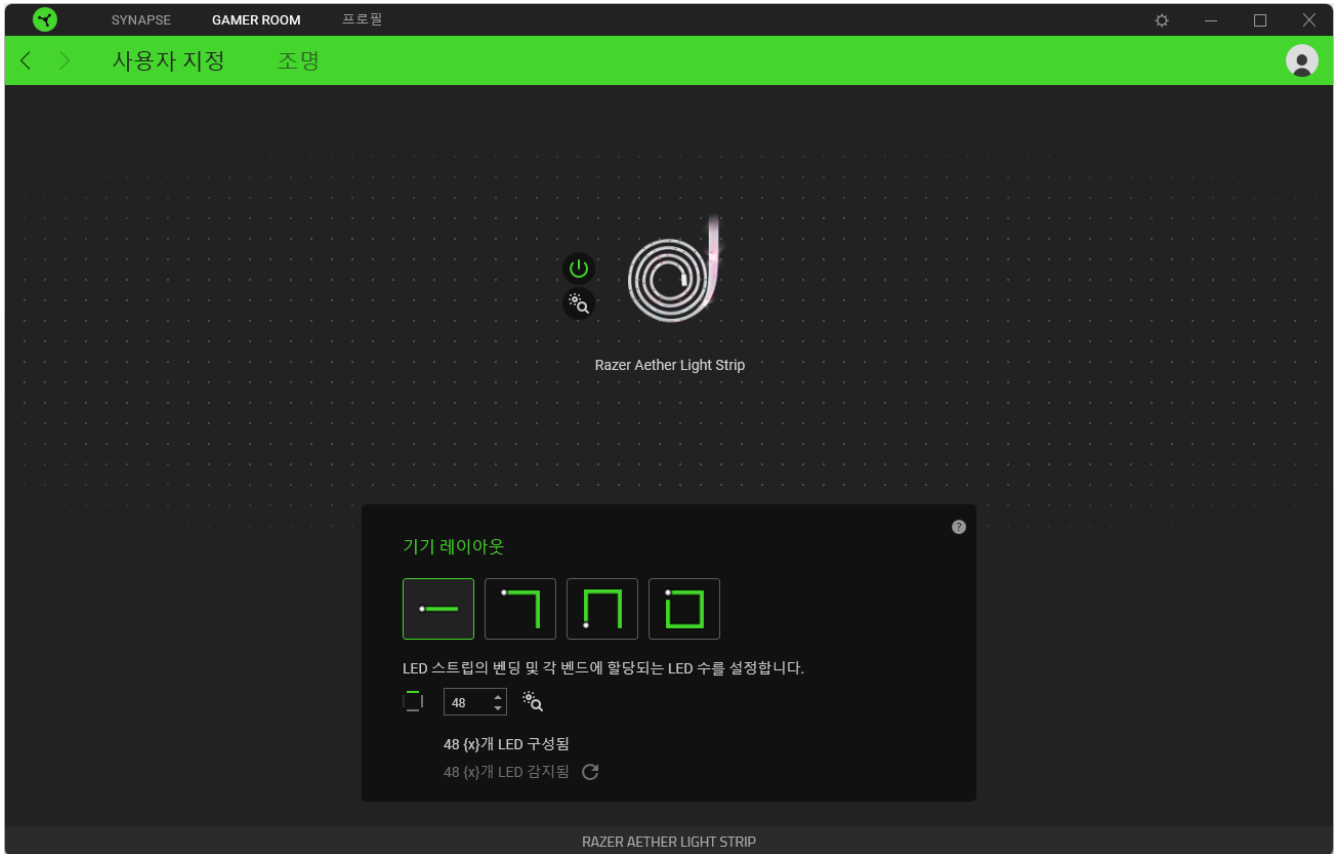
SYNAPSE GAMER ROOM 프로필

사용자 지정 조명

Razer Aether Light Strip

기기 레이아웃

LED 스트립의 벤딩 및 각 벤드에 할당되는 LED 수를 설정합니다.

48

48 {x}개 LED 구성됨

48 {x}개 LED 감지됨

RAZER AETHER LIGHT STRIP